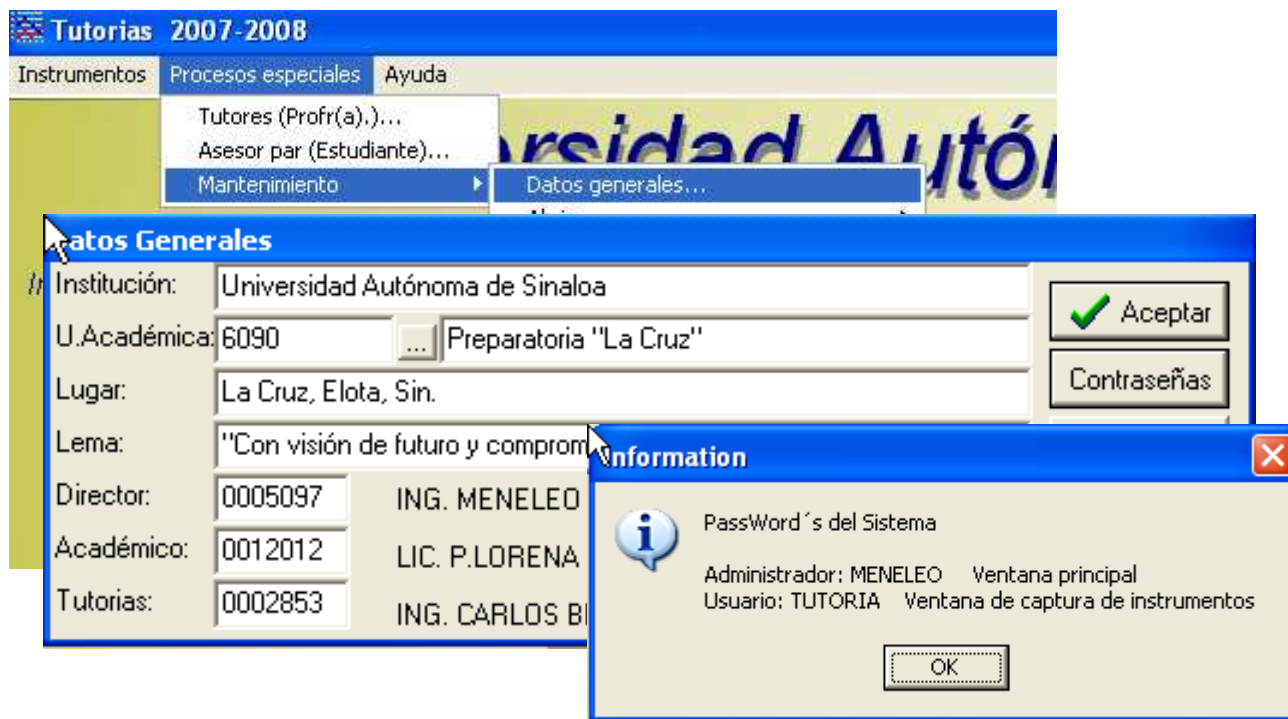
Tutorias 2007-2008

Instrumentos Procesos especiales Ayuda

Tutores (Profr(a).)...
Asesor par (Estudiante)...
Mantenimiento
Datos generales...

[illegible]rsidad Autó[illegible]

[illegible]atos Generales

Institución: Universidad Autónoma de Sinaloa
U.Académica: 6090 ... Preparatoria "La Cruz"
Lugar: La Cruz, Elota, Sin.
Lema: "Con visión de futuro y comprom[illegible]
Director: 0005097 ING. MENELEO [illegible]
Académico: 0012012 LIC. P.LORENA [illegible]
Tutorias: 0002853 ING. CARLOS B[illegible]

Aceptar
Contraseñas

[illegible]nformation

PassWord´s del Sistema

Administrador: MENELEO Ventana principal
Usuario: TUTORIA Ventana de captura de instrumentos

OK